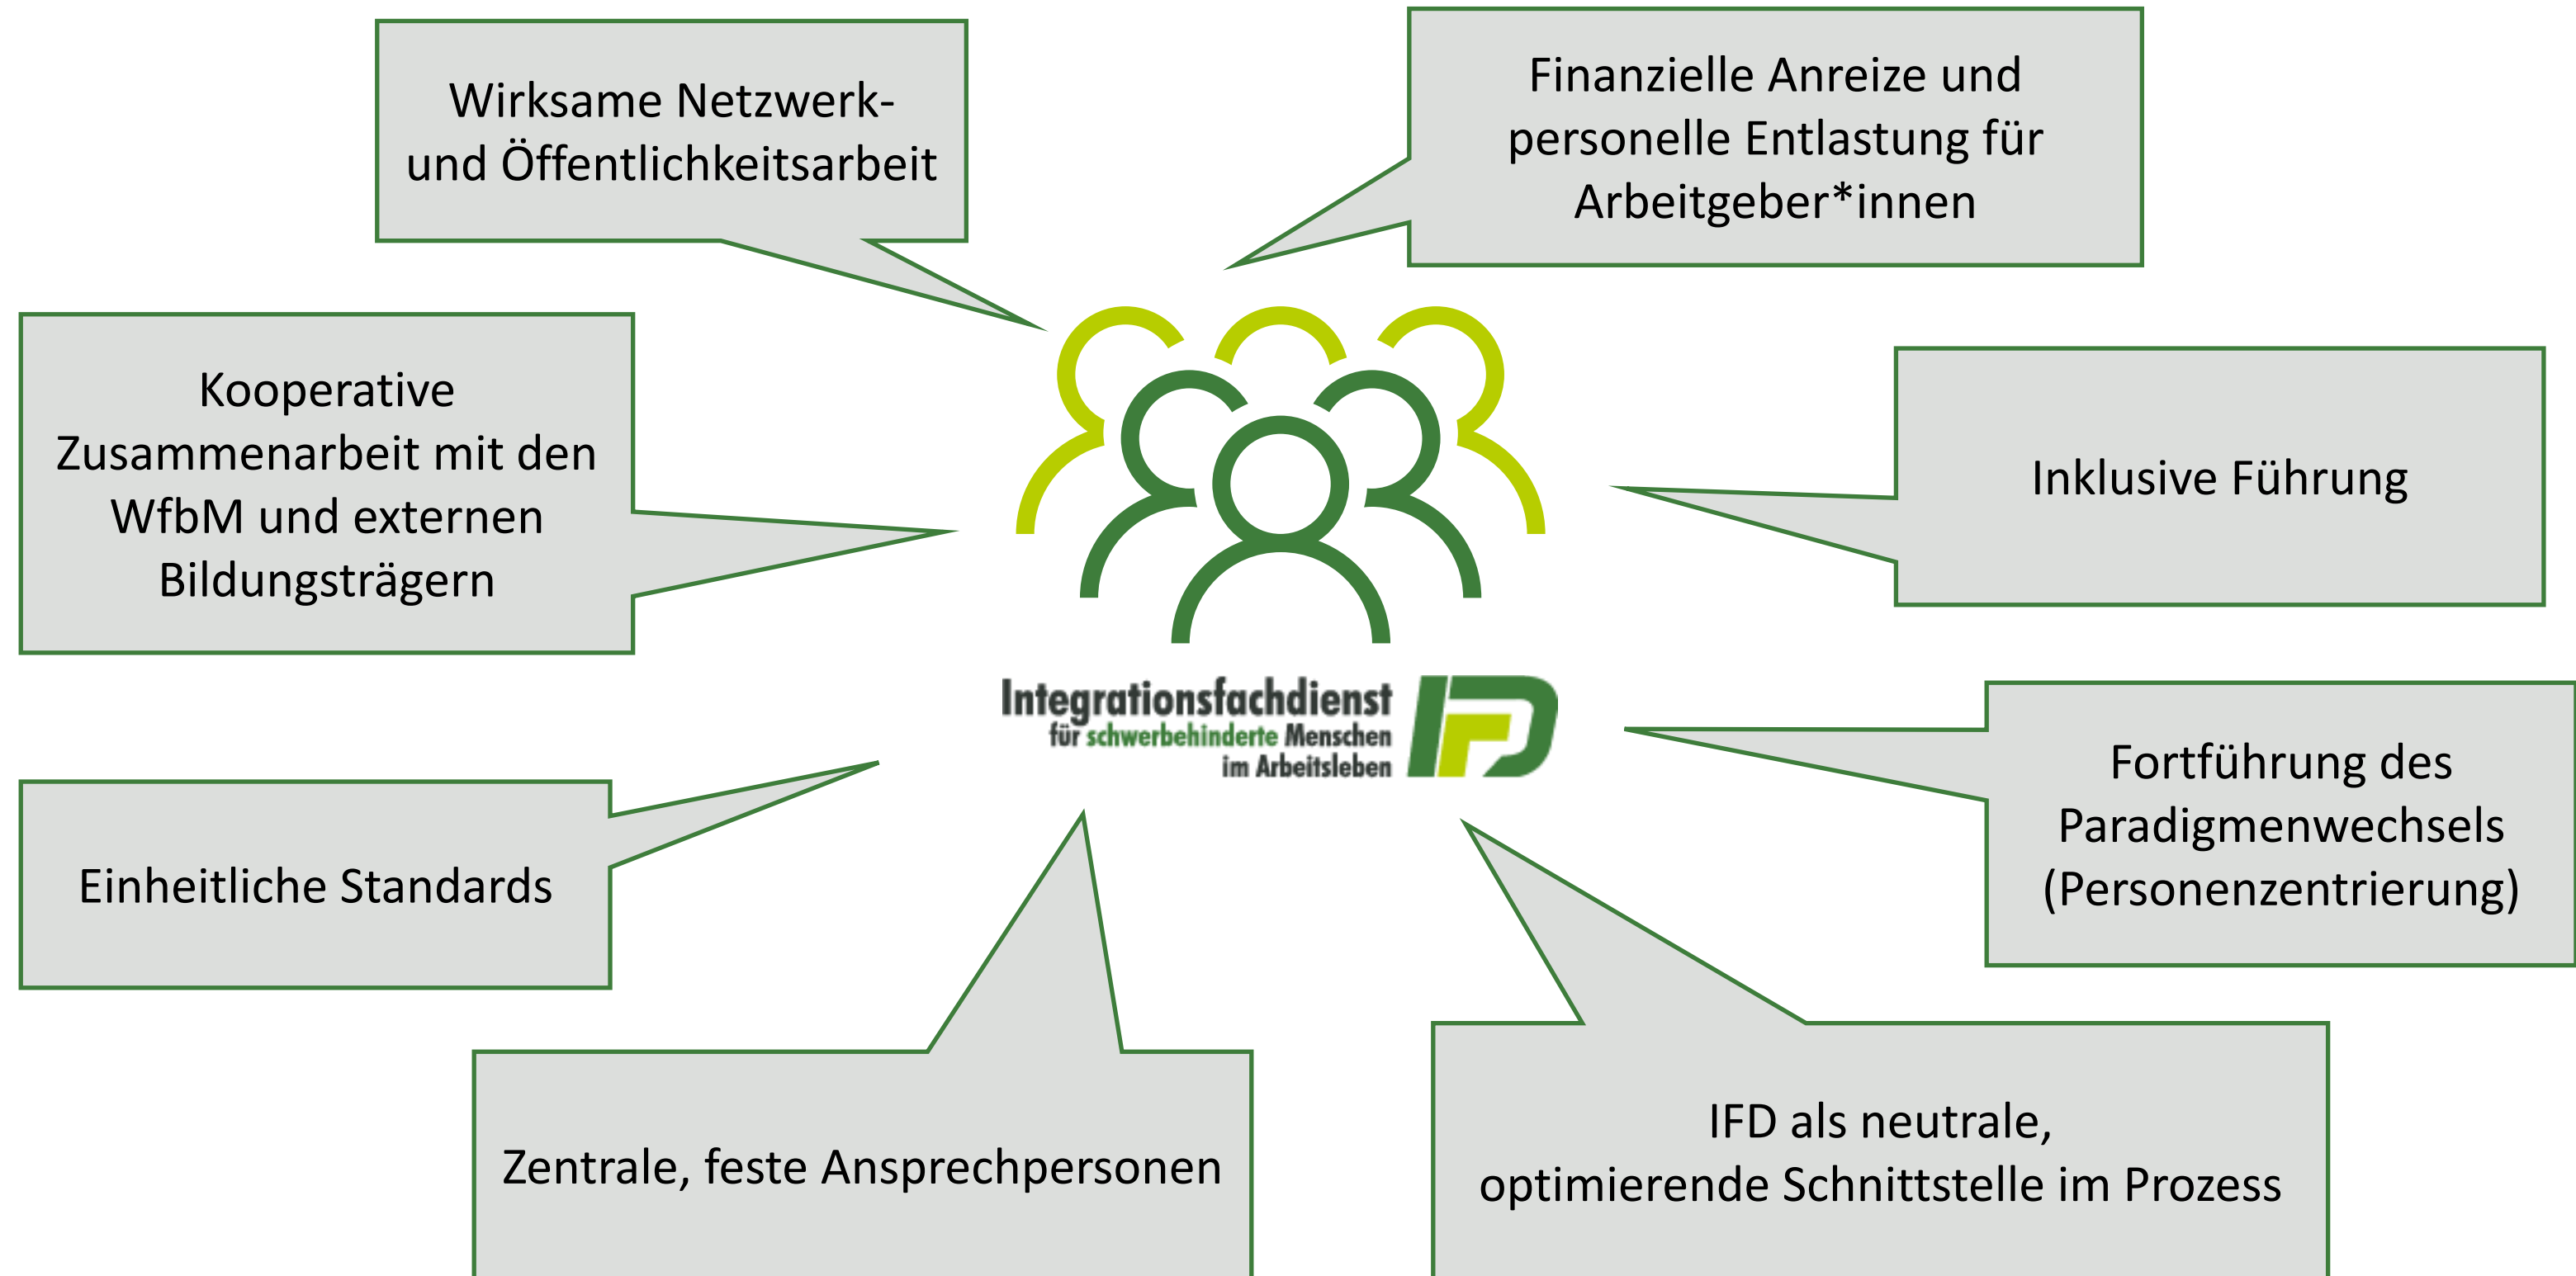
Wirksame Netzwerk- und Öffentlichkeitsarbeit

Finanzielle Anreize und personelle Entlastung für Arbeitgeber*innen

Kooperative Zusammenarbeit mit den WfbM und externen Bildungsträgern

Inklusive Führung

Integrationsfachdienst
für schwerbehinderte Menschen
im Arbeitsleben

IFD

Einheitliche Standards

Fortführung des Paradigmenwechsels (Personenzentrierung)

Zentrale, feste Ansprechpersonen

IFD als neutrale, optimierende Schnittstelle im Prozess